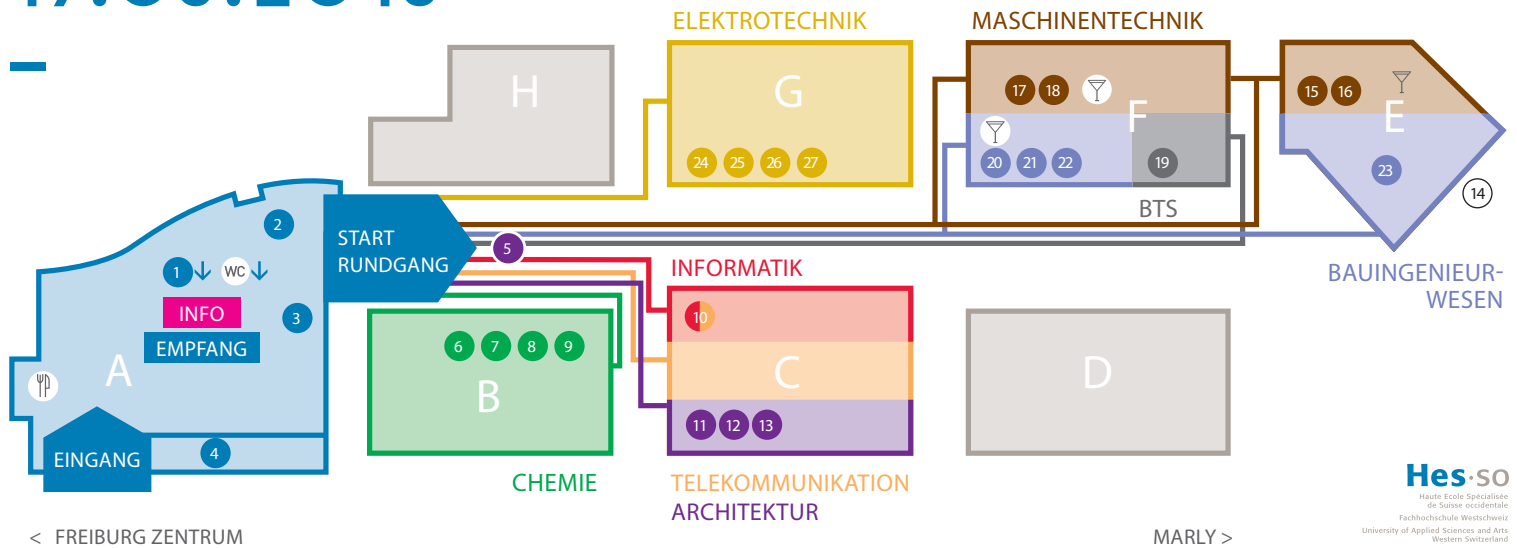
ELEKTROTECHNIK

MASCHINENTECHNIK

H

G

17 18

F

15 16

E

24 25 26 27

20 21 22

19

23

14

BTS

2

START RUNDGANG

5

1 WC

INFORMATIK

BAUINGENIEURWESEN

INFO

3

EMPFANG

10

6 7 8 9

A

C

D

B

11 12 13

EINGANG

4

CHEMIE

TELEKOMMUNIKATION

ARCHITEKTUR

Hes·so
Haute Ecole Spécialisée de Suisse occidentale
Fachhochschule Westschweiz
University of Applied Sciences and Arts Western Switzerland

< FREIBURG ZENTRUM

MARLY >